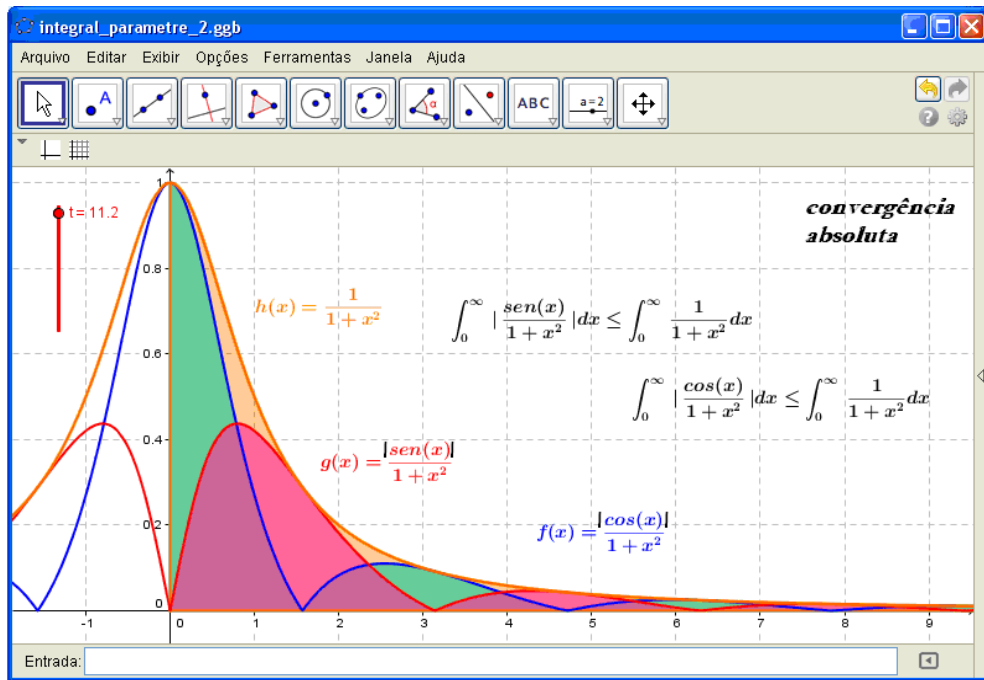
integral_parametre_2.ggb

Arquivo Editar Exibir Opções Ferramentas Janela Ajuda

ABC

a=2

t = 11.2

convergência absoluta

$h(x) = \frac{1}{1+x^2}$

$\int_0^\infty |\frac{sen(x)}{1+x^2}|dx \leq \int_0^\infty \frac{1}{1+x^2}dx$

$\int_0^\infty |\frac{cos(x)}{1+x^2}|dx \leq \int_0^\infty \frac{1}{1+x^2}dx$

$g(x) = \frac{|sen(x)|}{1+x^2}$

$f(x) = \frac{|cos(x)|}{1+x^2}$

1

0.8

0.6

0.4

0.2

0

-1

0

1

2

3

4

5

6

7

8

9

Entrada: